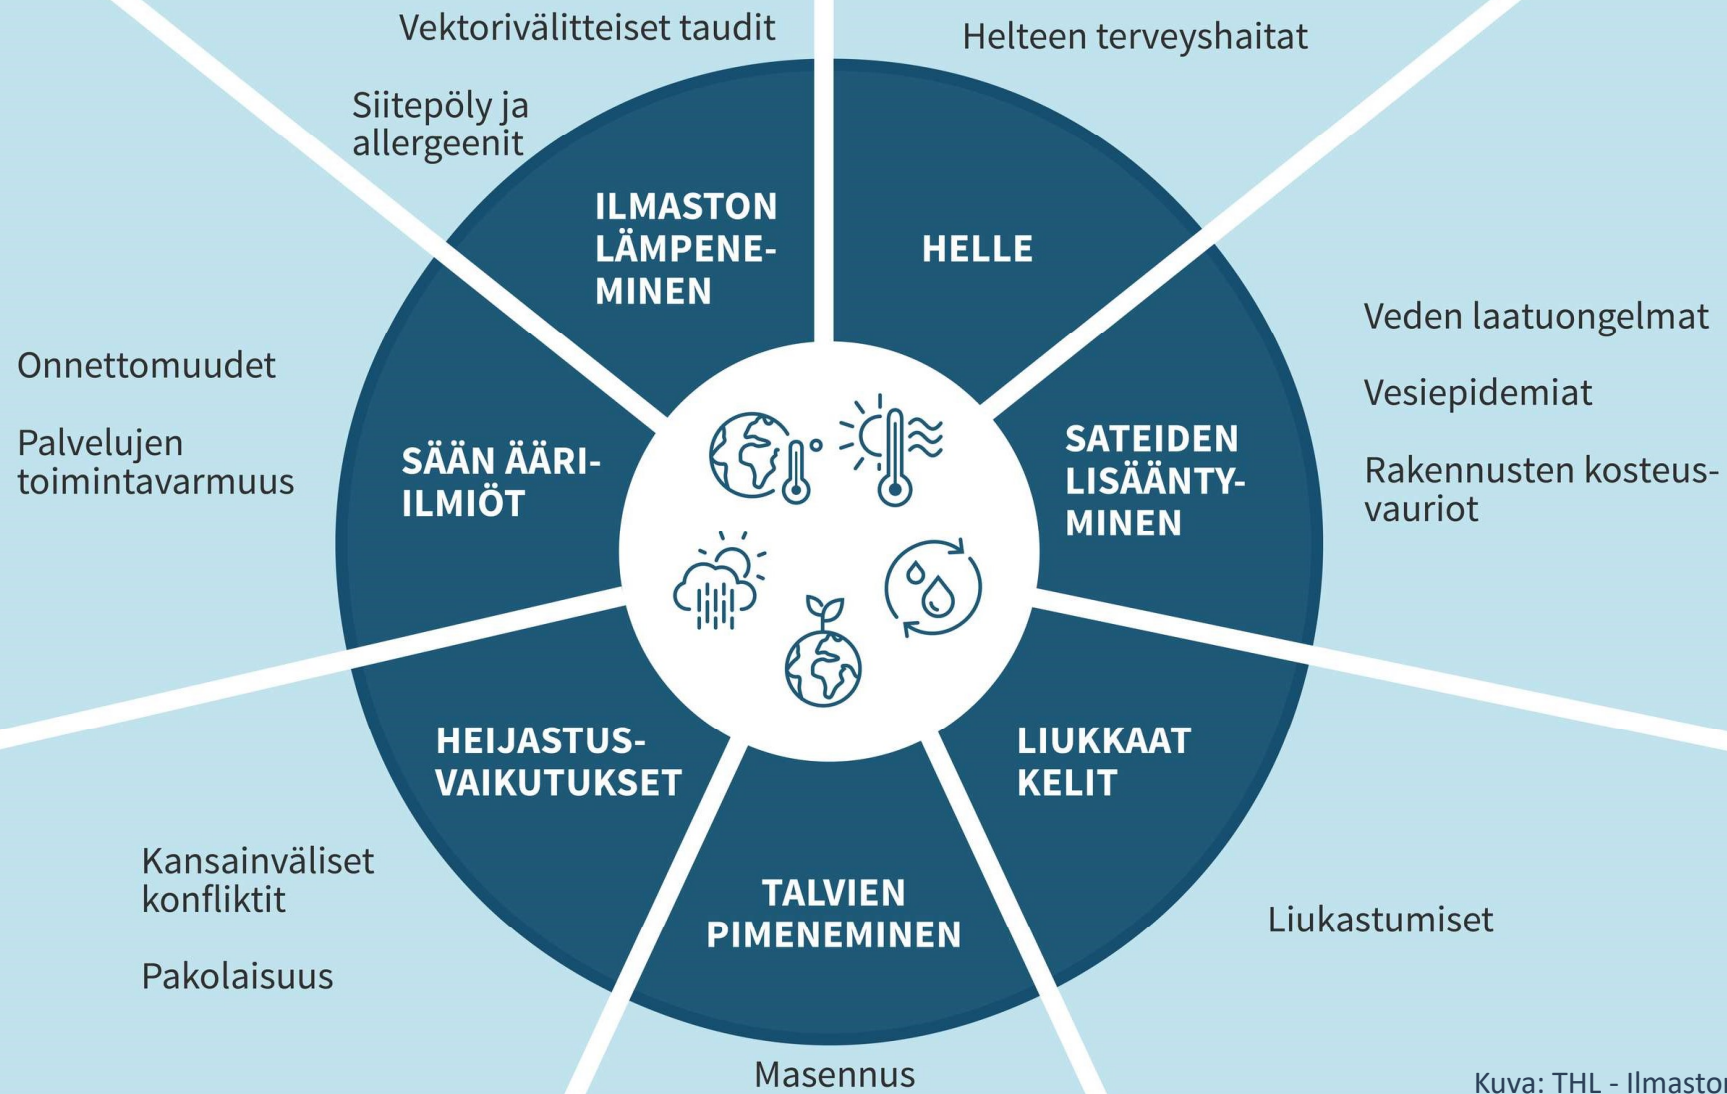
Vektorivälitteiset taudit

Helteen terveyshaitat

Siitepöly ja allergeenit

ILMASTON LÄMPENEMINEN

HELLE

Veden laatuongelmat

Vesiepidemiat

Rakennusten kosteusvauriot

SATEIDEN LISÄÄNTYMINEN

Onnettomuudet

Palvelujen toimintavarmuus

SÄÄN ÄÄRI-ILMIÖT

HEIJASTUS-VAIKUTUKSET

LIUKKAAT KELIT

TALVIEN PIMENEMINEN

Kansainväliset konfliktit

Pakolaisuus

Liukastumiset

Masennus

Kuva: THL - Ilmasto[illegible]